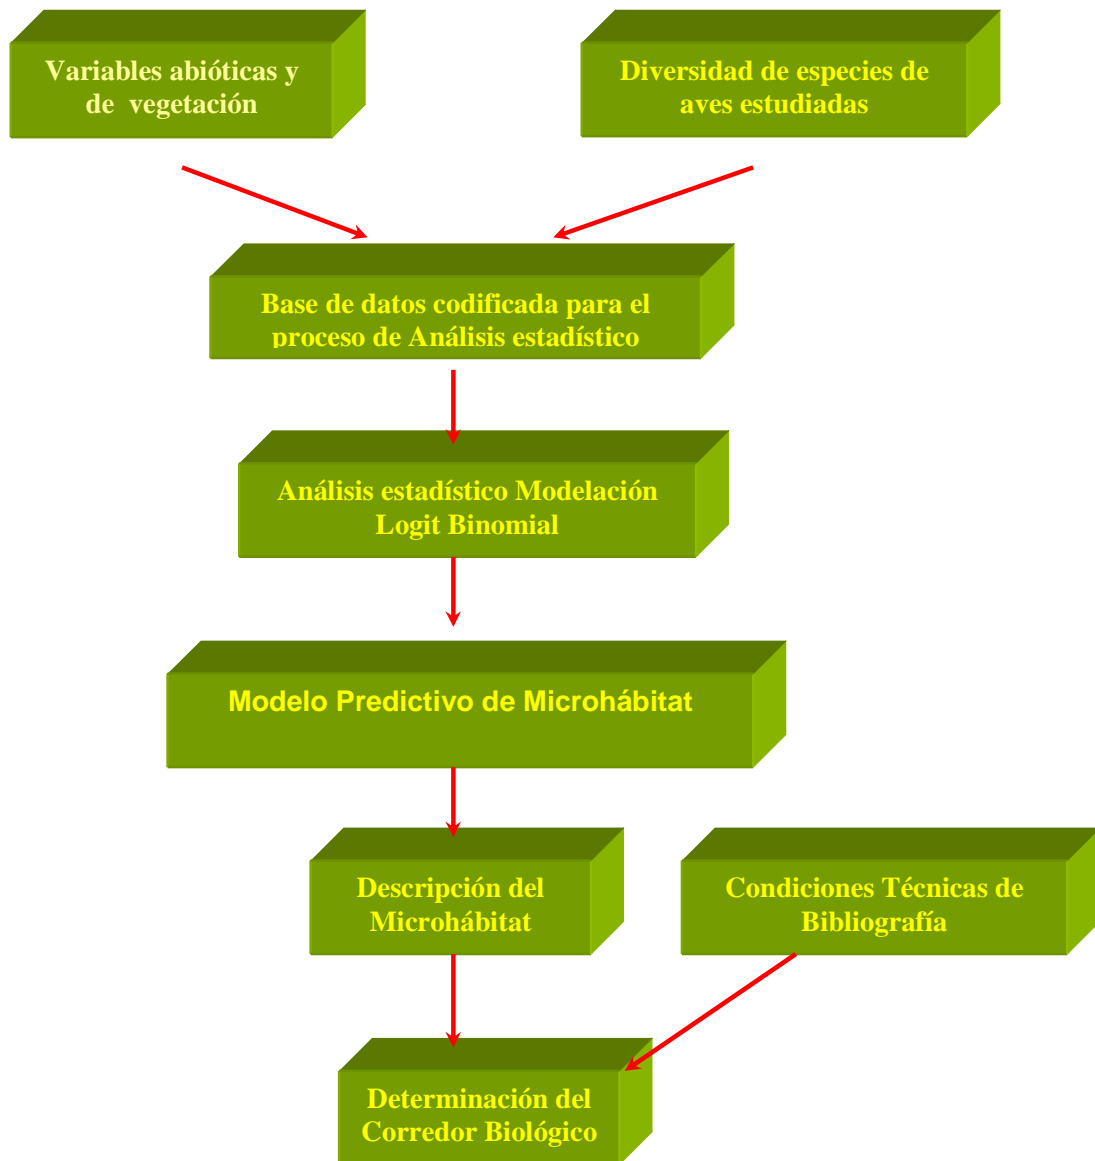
Variables abióticas y de vegetación

Diversidad de especies de aves estudiadas

Base de datos codificada para el proceso de Análisis estadístico

Análisis estadístico Modelación Logit Binomial

Modelo Predictivo de Microhábitat

Descripción del Microhábitat

Condiciones Técnicas de Bibliografía

Determinación del Corredor Biológico